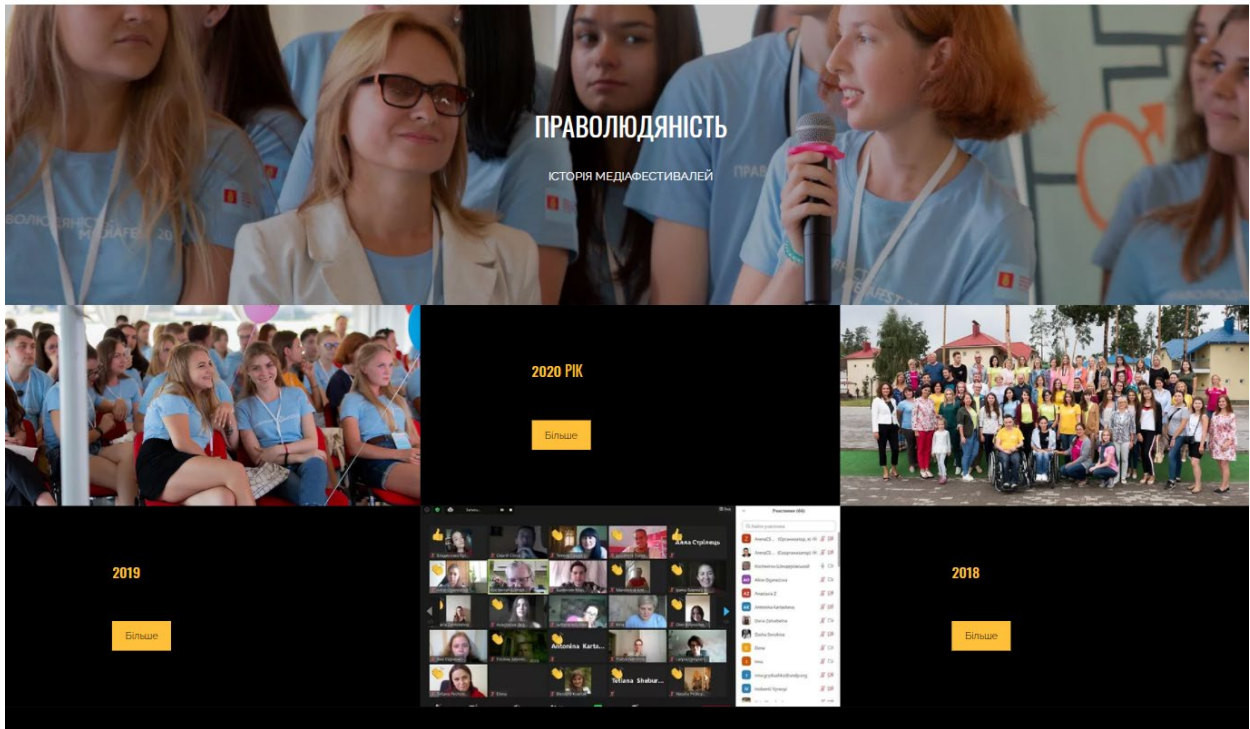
ПРАВОЛЮДЯНІСТЬ

ІСТОРІЯ МЕДІАФЕСТИВАЛЕЙ

2020 РІК

Більше

2019

Більше

2018

Більше

Алла Стрілець

Antonina Karta...

Tetiana Shebar...

Учасники (60)

Alina Bumarova

Antonina Kartashova

Zoia Sokolova

Olena

Vladimir Yurenyi

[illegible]